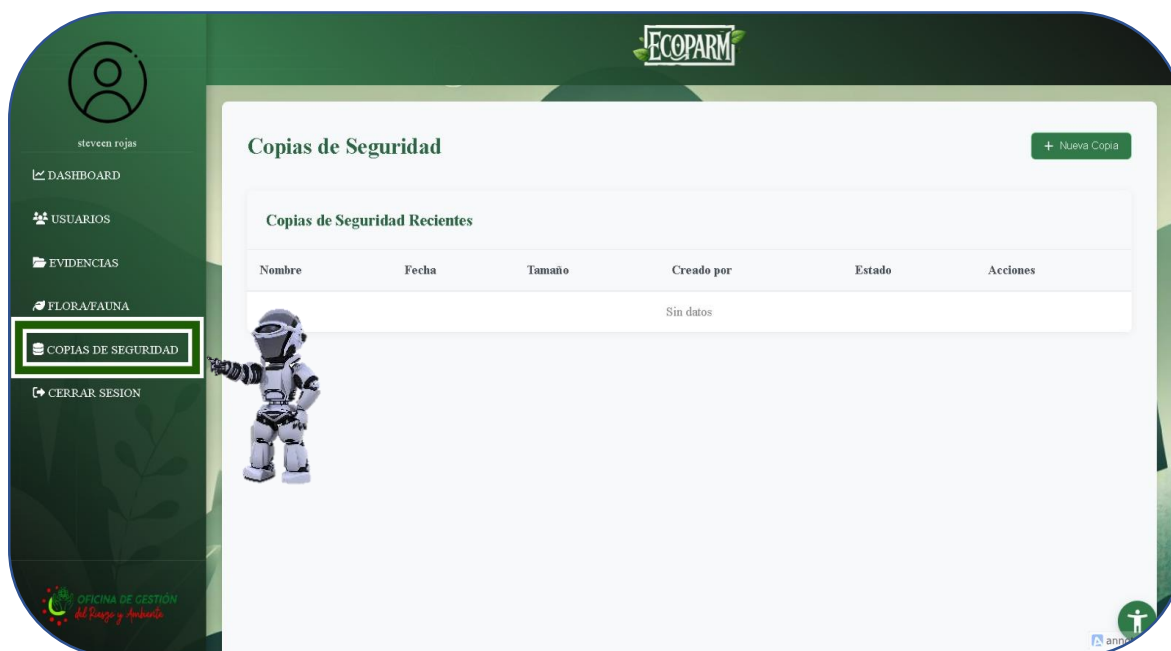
ECOPARM

steveen rojas

DASHBOARD

USUARIOS

EVIDENCIAS

FLORA/FAUNA

COPIAS DE SEGURIDAD

CERRAR SESION

OFICINA DE GESTIÓN del Riesgo y Ambiente

Copias de Seguridad

+ Nueva Copia

Copias de Seguridad Recientes

| Nombre | Fecha | Tamaño | Creado por | Estado | Acciones |
|---|---|---|---|---|---|
| Sin datos | | | | | |

ann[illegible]